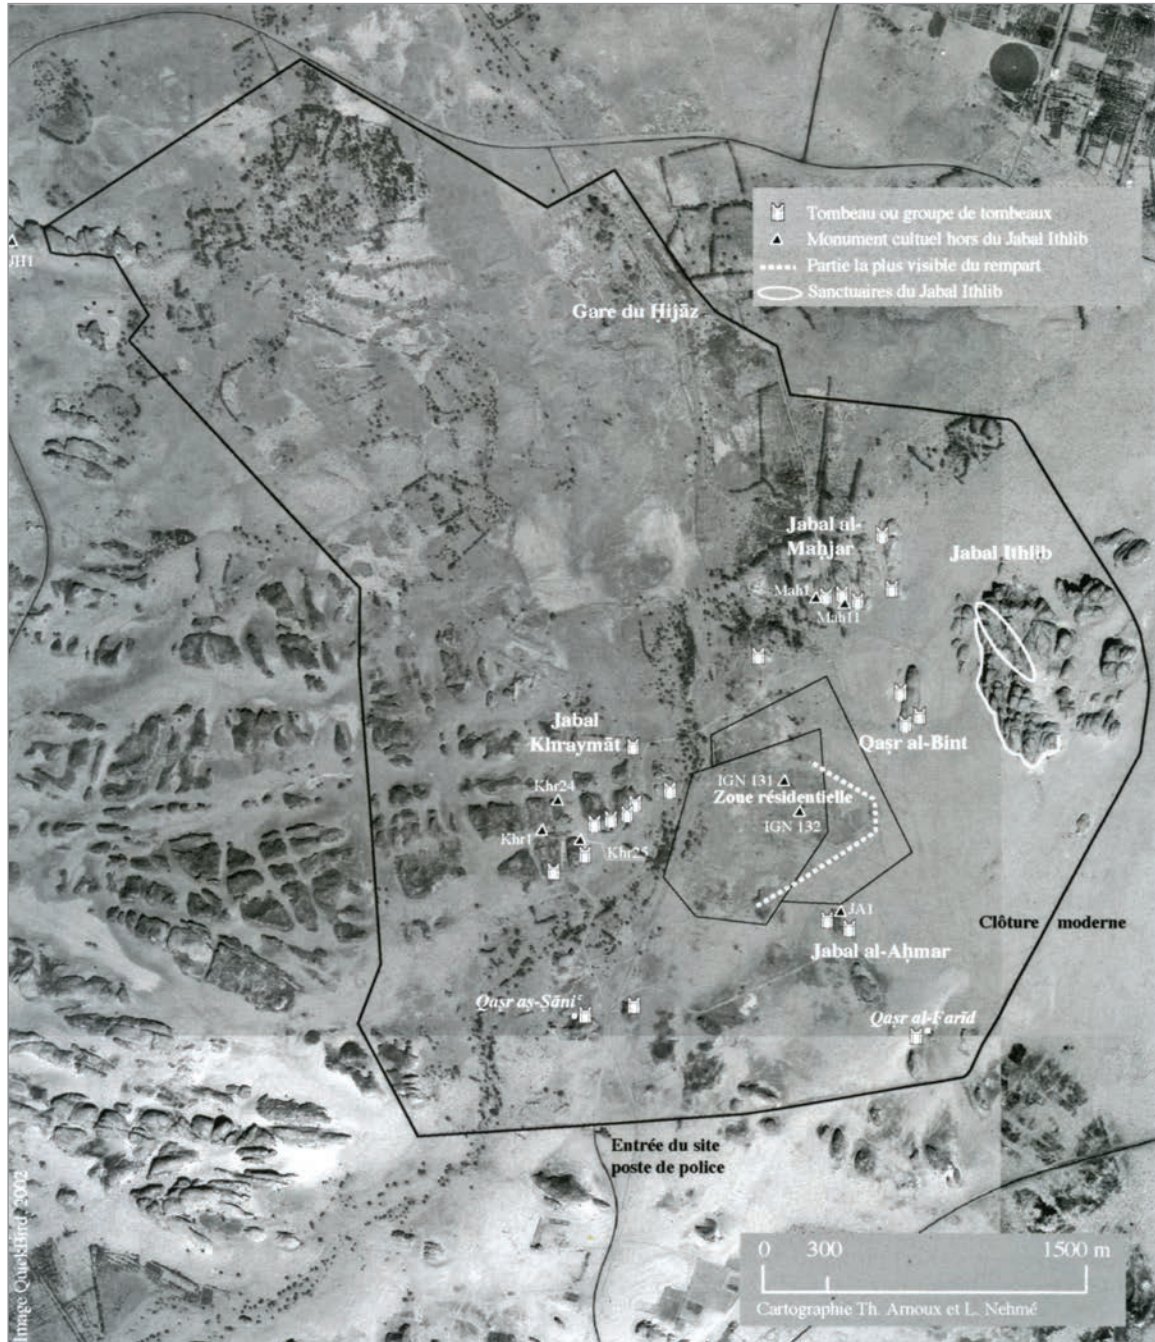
Tombeau ou groupe de tombeaux
Monument cultuel hors du Jabal Ithlib
Partie la plus visible du rempart
Sanctuaires du Jabal Ithlib

JH1

Gare du Ḥijāz

Jabal al-Mahjar

Mah1

Mah11

Jabal Ithlib

Jabal Khraymāt

Qaṣr al-Bint

IGN 131

Zone résidentielle

IGN 132

Khr24

Khr1

Khr25

JA1

Clôture moderne

Jabal al-Aḥmar

Qaṣr as-Ṣāni'

Qaṣr al-Farīd

Entrée du site
poste de police

Image QuickBird 2002

0 300 1500 m

Cartographie Th. Arnoux et L. Nehmé